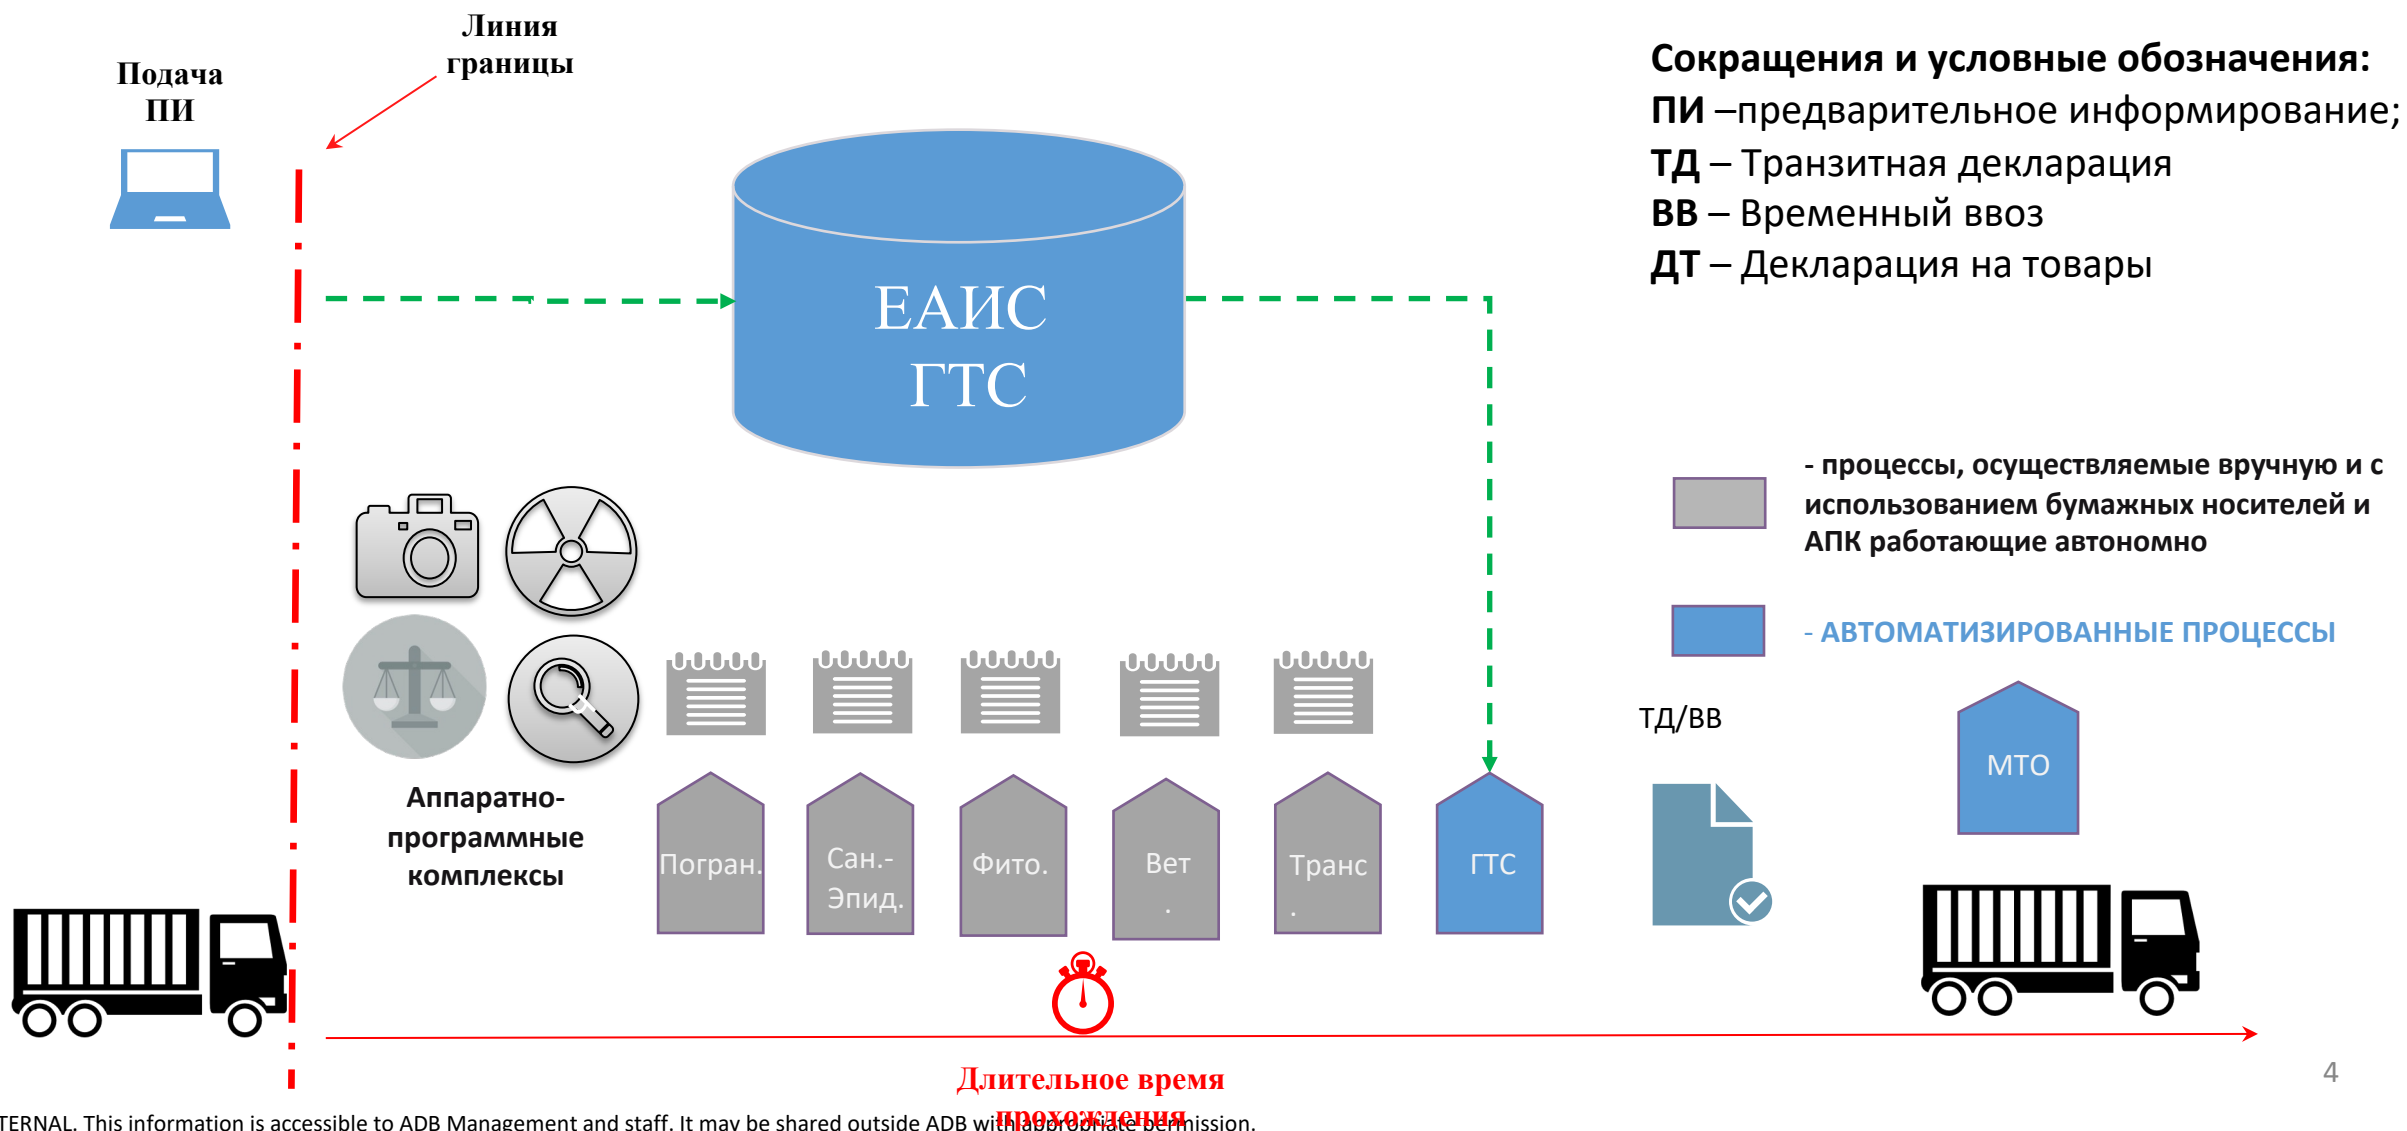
Линия границы

Подача ПИ

ЕАИС ГТС

Сокращения и условные обозначения:
ПИ –предварительное информирование;
ТД – Транзитная декларация
ВВ – Временный ввоз
ДТ – Декларация на товары

- процессы, осуществляемые вручную и с использованием бумажных носителей и АПК работающие автономно

- АВТОМАТИЗИРОВАННЫЕ ПРОЦЕССЫ

Аппаратно-программные комплексы

Погран.

Сан.-Эпид.

Фито.

Вет.

Транс.

ГТС

ТД/ВВ

МТО

Длительное время прохождения

4

TERNAL. This information is accessible to ADB Management and staff. It may be shared outside ADB with appropriate permission.